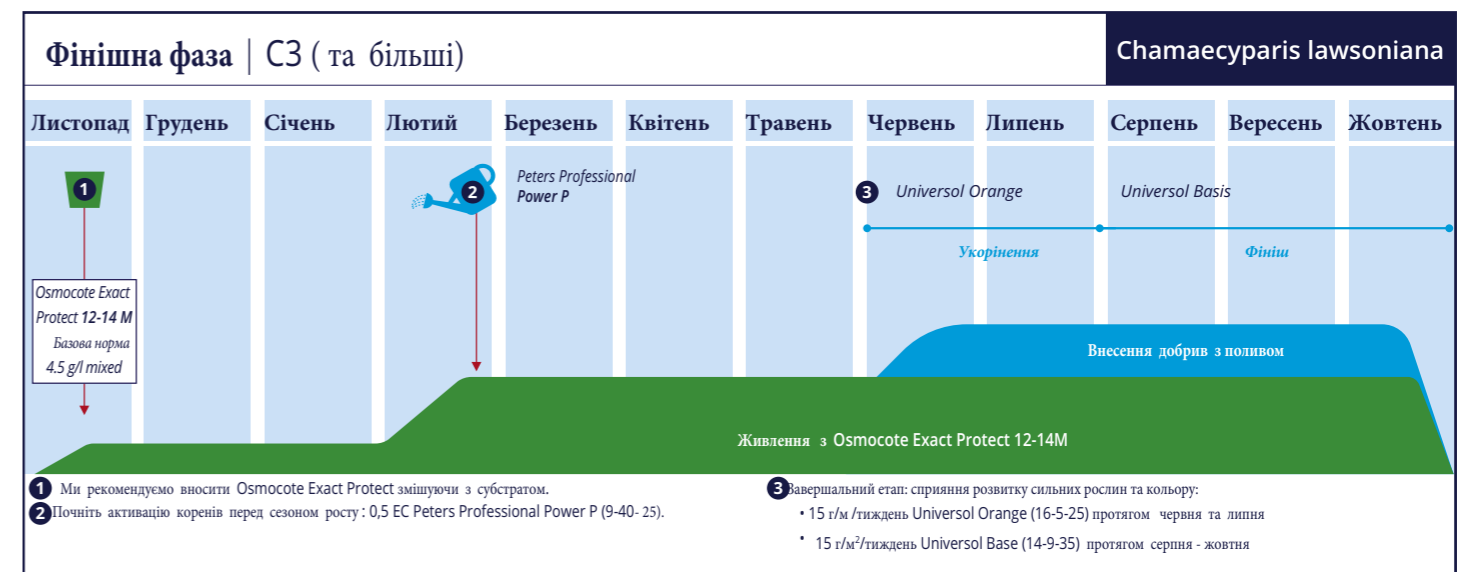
Фінішна фаза | C3 ( та більші)

Chamaecyparis lawsoniana

| Листопад | Грудень | Січень | Лютий | Березень | Квітень | Травень | Червень | Липень | Серпень | Вересень | Жовтень |
|---|---|---|---|---|---|---|---|---|---|---|---|

1

Osmocote Exact Protect 12-14 M
Базова норма
4.5 g/l mixed

2

Peters Professional
Power P

3 Universol Orange

Universol Basis

Укорінення

Фініш

Внесення добрив з поливом

Живлення з Osmocote Exact Protect 12-14M

1 Ми рекомендуємо вносити Osmocote Exact Protect змішуючи з субстратом.
2 Почніть активацію коренів перед сезоном росту : 0,5 EC Peters Professional Power P (9-40- 25).

3 Завершальний етап: сприяння розвитку сильних рослин та кольору:
• 15 г/м /тиждень Universol Orange (16-5-25) протягом червня та липня
• 15 г/м²/тиждень Universol Base (14-9-35) протягом серпня - жовтня